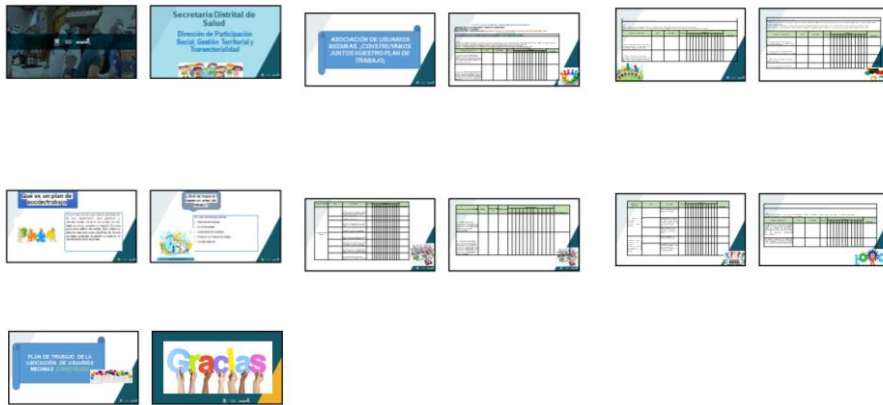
Secretaría Distrital de Salud

Dirección de Participación Social, Gestión Territorial y Transectorialidad

ASOCIACIÓN DE USUARIOS MEDIMAS ¡CONSTRUYAMOS JUNTOS NUESTRO PLAN DE TRABAJO!

Qué es un plan de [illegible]

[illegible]

PLAN DE TRABAJO DE LA ASOCIACIÓN DE USUARIOS MEDIMAS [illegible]

Gracias